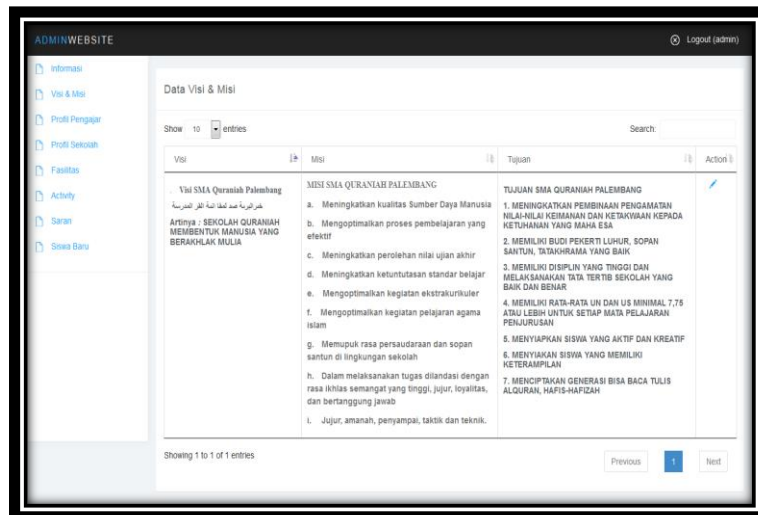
ADMINWEBSITE

Logout (admin)

Informasi
Visi & Misi
Profil Pengajar
Profil Sekolah
Fasilitas
Activity
Saran
Siswa Baru

Data Visi & Misi

Show 10 entries

Search:

| Visi | Misi | Tujuan | Action |
|---|---|---|---|
| Visi SMA Quraniah Palembang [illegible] Artinya : SEKOLAH QURANIAH MEMBENTUK MANUSIA YANG BERAKHLAK MULIA | MISI SMA QURANIAH PALEMBANG a. Meningkatkan kualitas Sumber Daya Manusia b. Mengoptimalkan proses pembelajaran yang efektif c. Meningkatkan perolehan nilai ujian akhir d. Meningkatkan ketuntutasan standar belajar e. Mengoptimalkan kegiatan ekstrakurikuler f. Mengoptimalkan kegiatan pelajaran agama islam g. Memupuk rasa persaudaraan dan sopan santun di lingkungan sekolah h. Dalam melaksanakan tugas dilandasi dengan rasa ikhlas semangat yang tinggi, jujur, loyalitas, dan bertanggung jawab i. Jujur, amanah, penyampai, taktik dan teknik. | TUJUAN SMA QURANIAH PALEMBANG 1. MENINGKATKAN PEMBINAAN PENGAMATAN NILAI-NILAI KEIMANAN DAN KETAKWAAN KEPADA KETUHANAN YANG MAHA ESA 2. MEMILIKI BUDI PEKERTI LUHUR, SOPAN SANTUN, TATAKHRAMA YANG BAIK 3. MEMILIKI DISIPLIN YANG TINGGI DAN MELAKSANAKAN TATA TERTIB SEKOLAH YANG BAIK DAN BENAR 4. MEMILIKI RATA-RATA UN DAN US MINIMAL 7,75 ATAU LEBIH UNTUK SETIAP MATA PELAJARAN PENJURUSAN 5. MENYIAPKAN SISWA YANG AKTIF DAN KREATIF 6. MENYIAKAN SISWA YANG MEMILIKI KETERAMPILAN 7. MENCIPTAKAN GENERASI BISA BACA TULIS ALQURAN, HAFIS-HAFIZAH | |

Showing 1 to 1 of 1 entries

Previous 1 Next